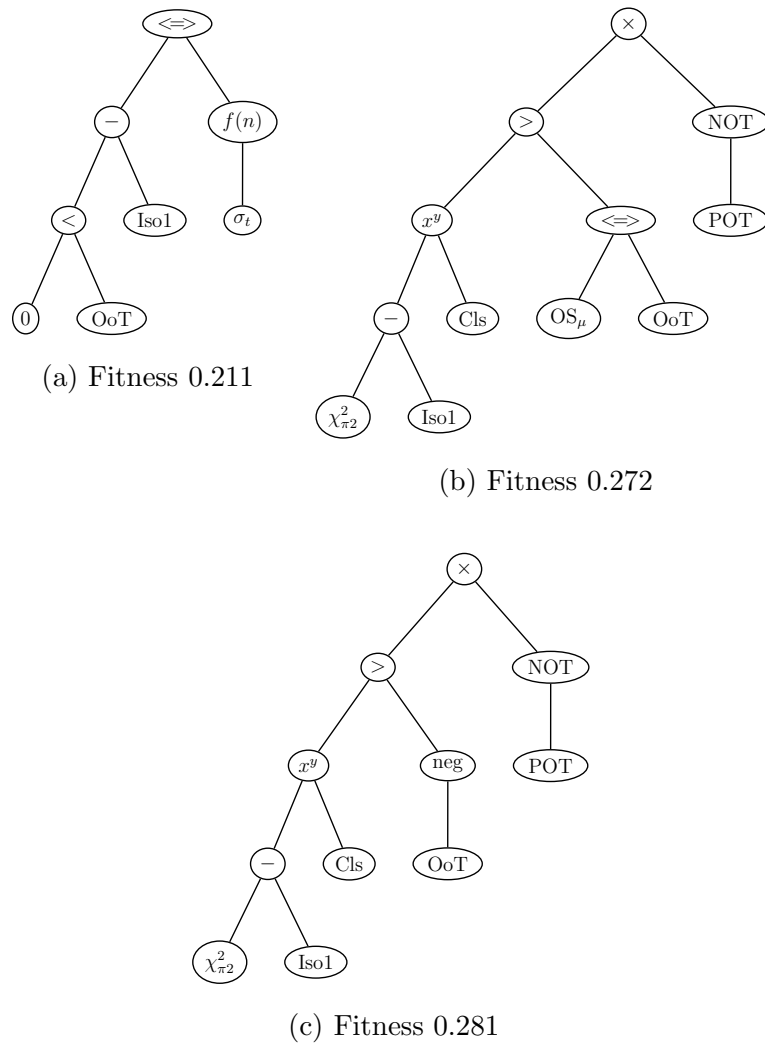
$<=>$

$-$

$f(n)$

$<$

Iso1

$\sigma_t$

0

OoT

(a) Fitness 0.211

$\times$

$>$

NOT

$x^y$

$<=>$

POT

$-$

Cls

$OS_\mu$

OoT

$\chi^2_{\pi2}$

Iso1

(b) Fitness 0.272

$\times$

$>$

NOT

$x^y$

neg

POT

$-$

Cls

OoT

$\chi^2_{\pi2}$

Iso1

(c) Fitness 0.281